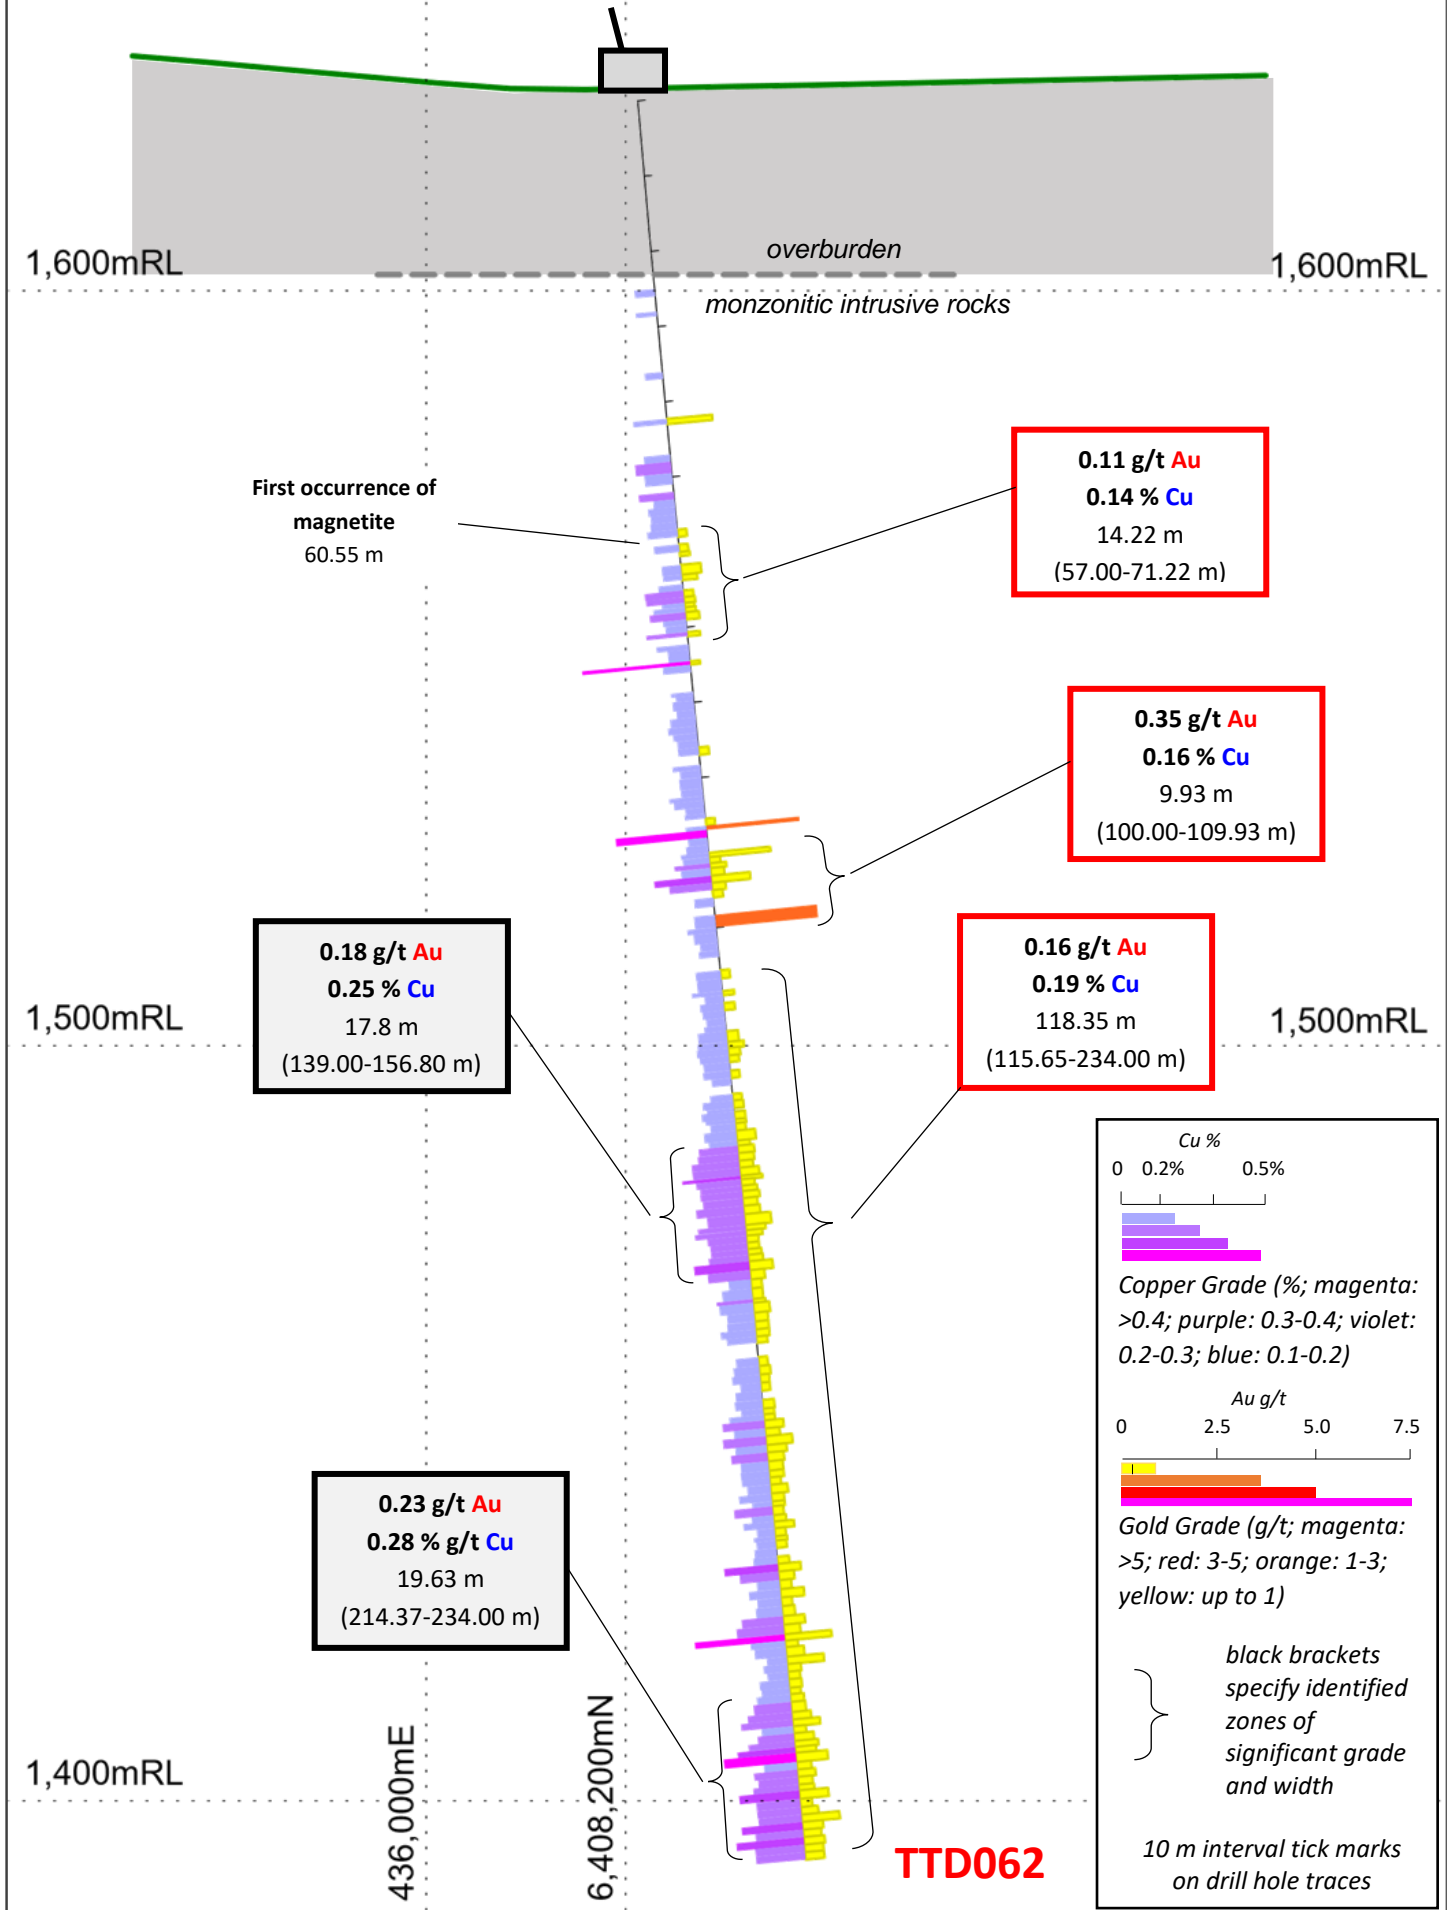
1,600mRL

overburden

1,600mRL

monzonitic intrusive rocks

First occurrence of magnetite
60.55 m

0.11 g/t Au
0.14 % Cu
14.22 m
(57.00-71.22 m)

0.35 g/t Au
0.16 % Cu
9.93 m
(100.00-109.93 m)

0.18 g/t Au
0.25 % Cu
17.8 m
(139.00-156.80 m)

0.16 g/t Au
0.19 % Cu
118.35 m
(115.65-234.00 m)

1,500mRL

1,500mRL

Cu %
0 0.2% 0.5%

Copper Grade (%; magenta: >0.4; purple: 0.3-0.4; violet: 0.2-0.3; blue: 0.1-0.2)

Au g/t
0 2.5 5.0 7.5

Gold Grade (g/t; magenta: >5; red: 3-5; orange: 1-3; yellow: up to 1)

0.23 g/t Au
0.28 % g/t Cu
19.63 m
(214.37-234.00 m)

black brackets specify identified zones of significant grade and width

1,400mRL

436,000mE

6,408,200mN

TTD062

10 m interval tick marks on drill hole traces